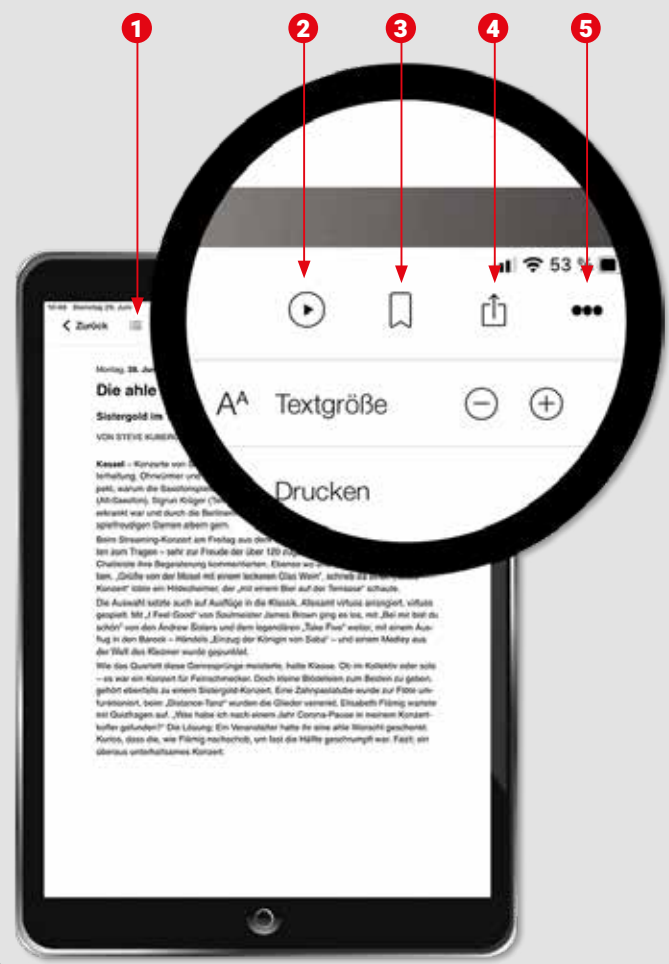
1
2
3
4
5

53 %

Textgröße

Drucken

10:49 Dienstag 29. Juni

< Zurück

Montag, 28. Juni

Die ahle

Sistergold im

VON STEVE KUBERO

Kassel – Konzerte von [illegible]

Beim Streaming-Konzert am Freitag aus dem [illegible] ten zum Tragen – sehr zur Freude der über 120 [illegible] Chatleiste ihre Begeisterung kommentierten. Ebenso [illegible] ben, „Grüße von der Mosel mit einem leckeren Glas Wein", schrieb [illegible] Konzert" lässt ein Hildesheimer, der „mit einem Bier auf der Terrasse" schaute.

Die Auswahl setzte auch auf Ausflüge in die Klassik. Allesamt virtuos arrangiert, virtuos gespielt. Mit „I Feel Good" von Soulmeister James Brown ging es los, mit „Bei mir bist du schön" von den Andrew Sisters und dem legendären „Take Five" weiter, mit einem Ausflug in den Barock – Händels „Einzug der Königin von Saba" – und einem Medley aus der Welt des Klezmer wurde gepunktet.

Wie das Quartett diese Genresprünge meisterte, hatte Klasse. Ob im Kollektiv oder solo – es war ein Konzert für Feinschmecker. Doch kleine Blödeleien zum Besten zu geben, gehört ebenfalls zu einem Sistergold-Konzert. Eine Zahnpastatube wurde zur Flöte umfunktioniert, beim „Distance-Tanz" wurden die Glieder verrenkt, Elisabeth Flämig wartete mit Quizfragen auf: „Was habe ich nach einem Jahr Corona-Pause in meinem Konzertkoffer gefunden?" Die Lösung: Ein Veranstalter hatte ihr eine ahle Worscht geschenkt. Kurios, dass die, wie Flämig nachschob, um fast die Hälfte geschrumpft war. Fazit: ein überaus unterhaltsames Konzert.